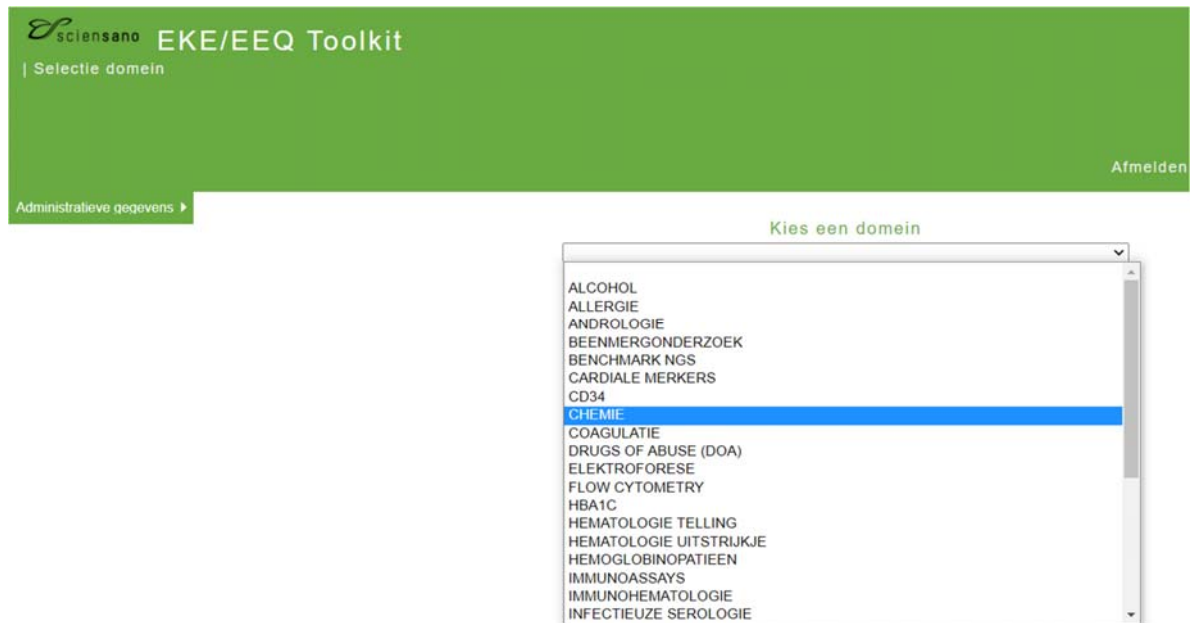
sciensano EKE/EEQ Toolkit

| Selectie domein

Afmelden

Administratieve gegevens ▸

Kies een domein

ALCOHOL
ALLERGIE
ANDROLOGIE
BEENMERGONDERZOEK
BENCHMARK NGS
CARDIALE MERKERS
CD34
CHEMIE
COAGULATIE
DRUGS OF ABUSE (DOA)
ELEKTROFORESE
FLOW CYTOMETRY
HBA1C
HEMATOLOGIE TELLING
HEMATOLOGIE UITSTRIJKJE
HEMOGLOBINOPATIEEN
IMMUNOASSAYS
IMMUNOHEMATOLOGIE
INFECTIEUZE SEROLOGIE